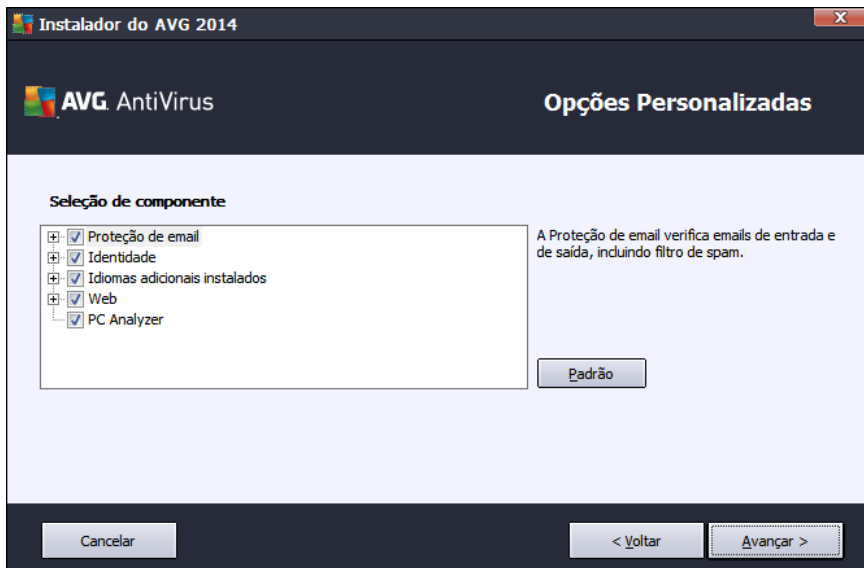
Instalador do AVG 2014

AVG. AntiVirus

Opções Personalizadas

Seleção de componente

Proteção de email
Identidade
Idiomas adicionais instalados
Web
PC Analyzer

A Proteção de email verifica emails de entrada e de saída, incluindo filtro de spam.

Padrão

Cancelar

< Voltar

Avançar >